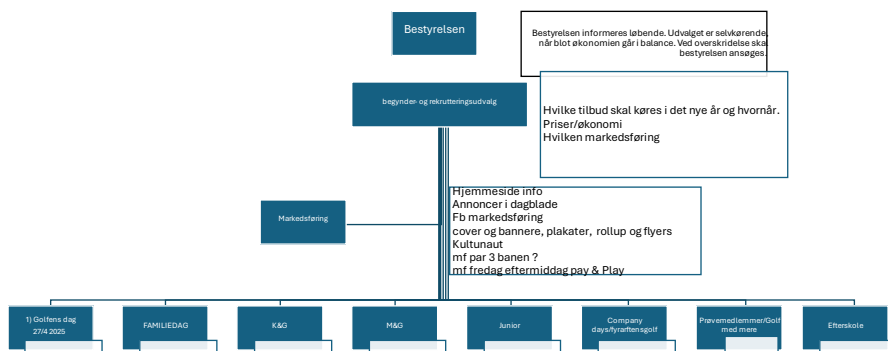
Bestyrelsen

Bestyrelsen informeres løbende. Udvalget er selvkørende, når blot økonomien går i balance. Ved overskridelse skal bestyrelsen ansøges.

begynder- og rekrutteringsudvalg

Hvilke tilbud skal køres i det nye år og hvornår.
Priser/økonomi
Hvilken markedsføring

Markedsføring

Hjemmeside info
Annoncer i dagblade
Fb markedsføring
cover og bannere, plakater, rollup og flyers
Kultunaut
mf par 3 banen ?
mf fredag eftermiddag pay & Play

1) Golfens dag 27/4 2025

FAMILIEDAG

K&G

M&G

Junior

Company days/fyraftensgolf

Prøvemedlemmer/Golf med mere

Efterskole